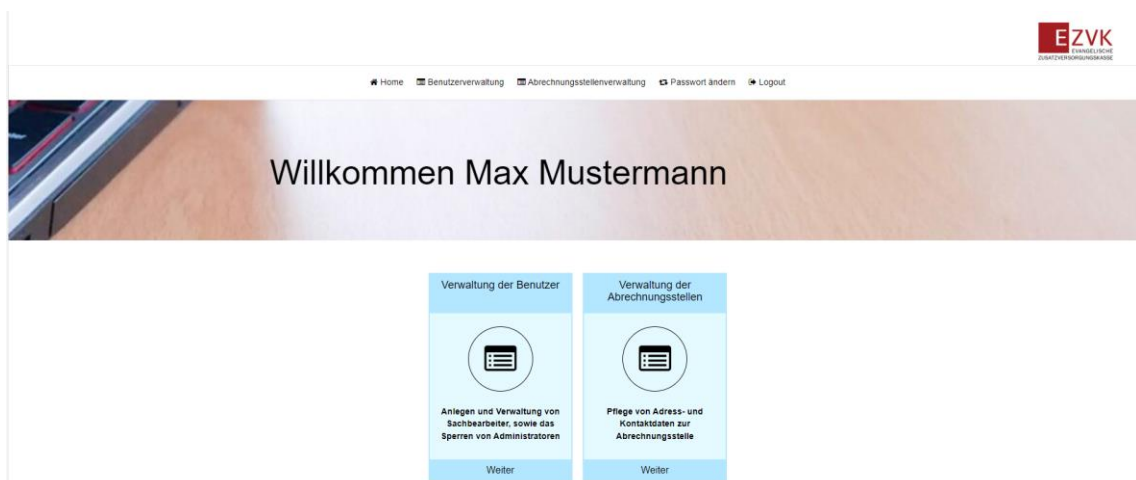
EZVK
EVANGELISCHE ZUSATZVERSORGUNGSKASSE

Home Benutzerverwaltung Abrechnungsstellenverwaltung Passwort ändern Logout

Willkommen Max Mustermann

Verwaltung der Benutzer

Anlegen und Verwaltung von Sachbearbeiter, sowie das Sperren von Administratoren

Weiter

Verwaltung der Abrechnungsstellen

Pflege von Adress- und Kontaktdaten zur Abrechnungsstelle

Weiter